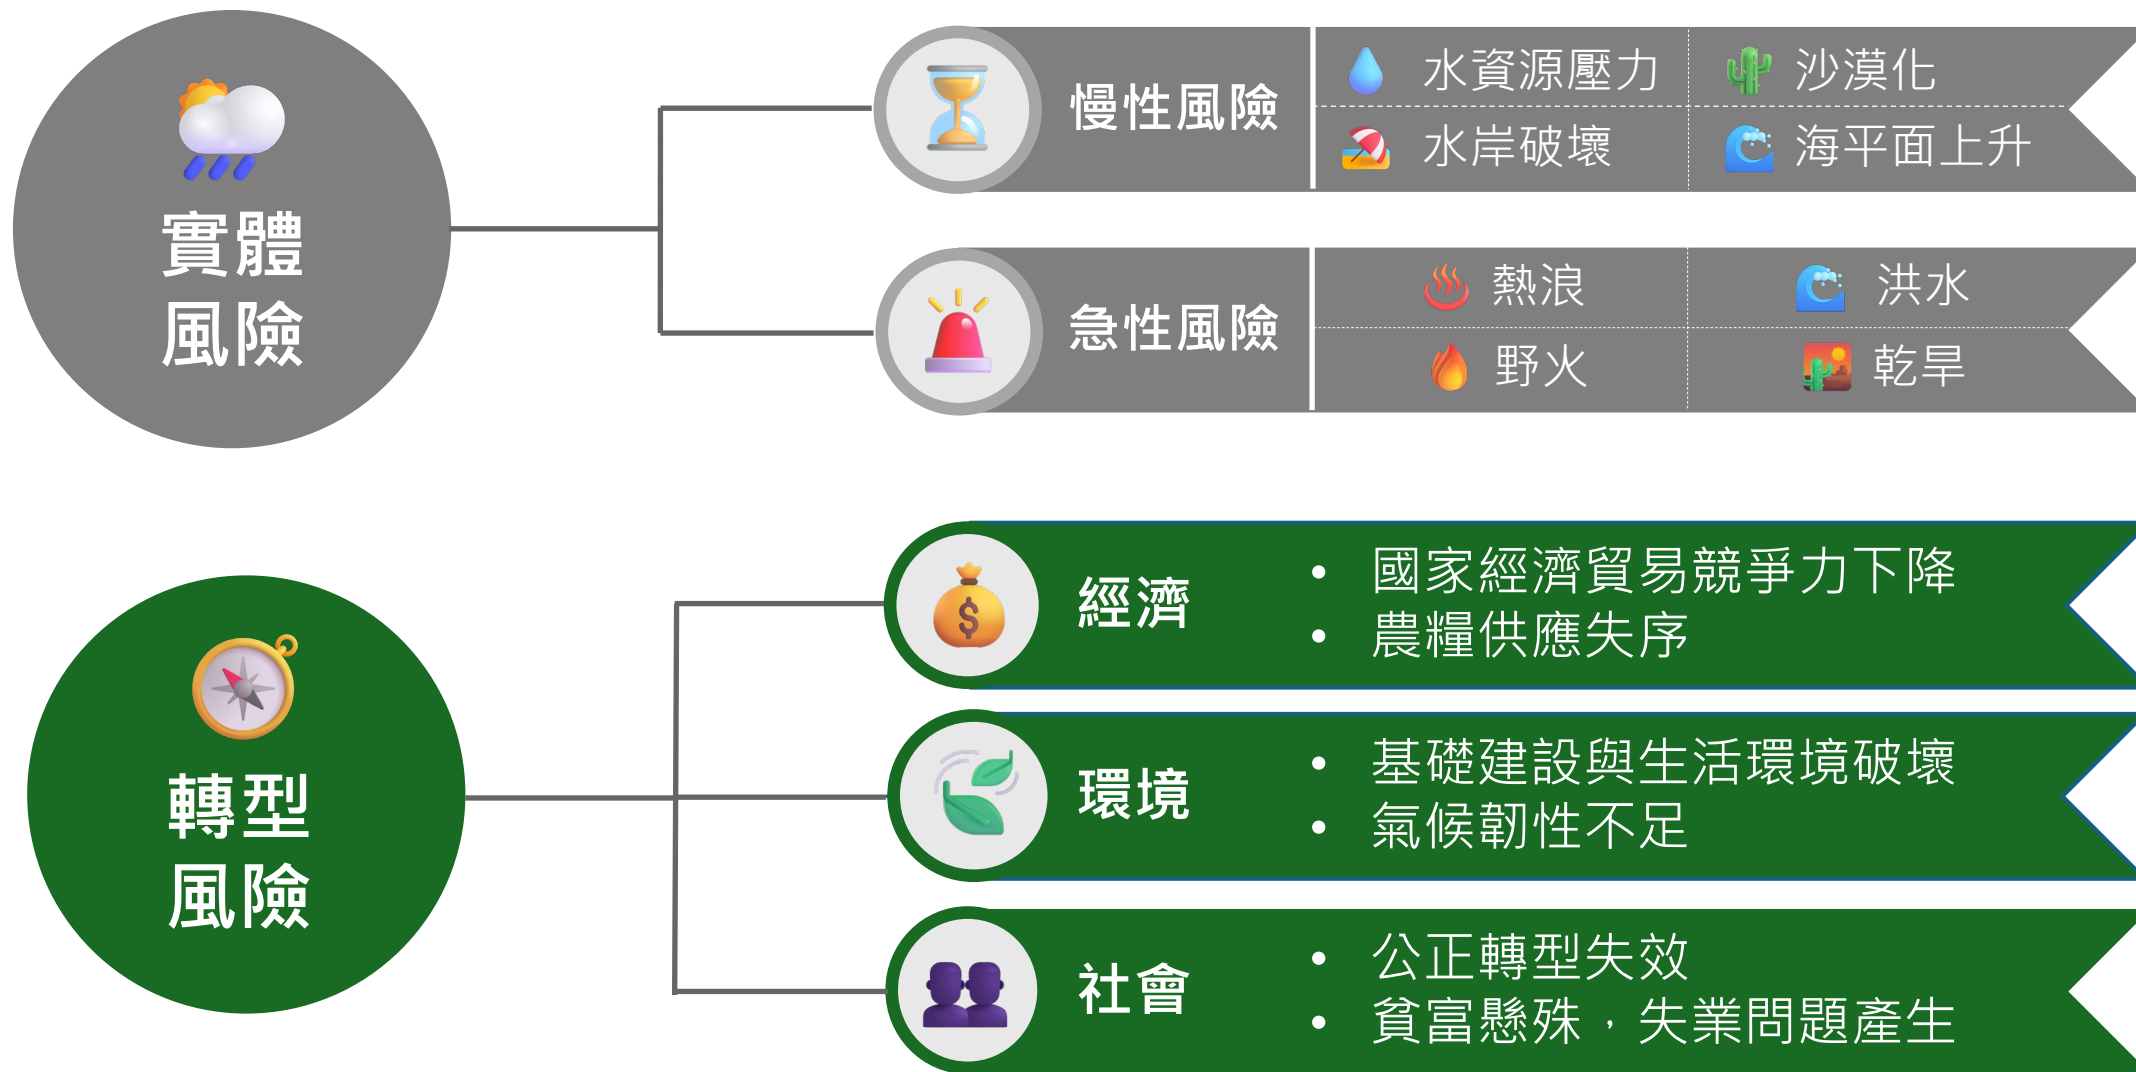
實體風險

慢性風險

| 水資源壓力 | 沙漠化 |
|---|---|
| 水岸破壞 | 海平面上升 |

急性風險

| 熱浪 | 洪水 |
|---|---|
| 野火 | 乾旱 |

轉型風險

經濟
• 國家經濟貿易競爭力下降
• 農糧供應失序

環境
• 基礎建設與生活環境破壞
• 氣候韌性不足

社會
• 公正轉型失效
• 貧富懸殊，失業問題產生